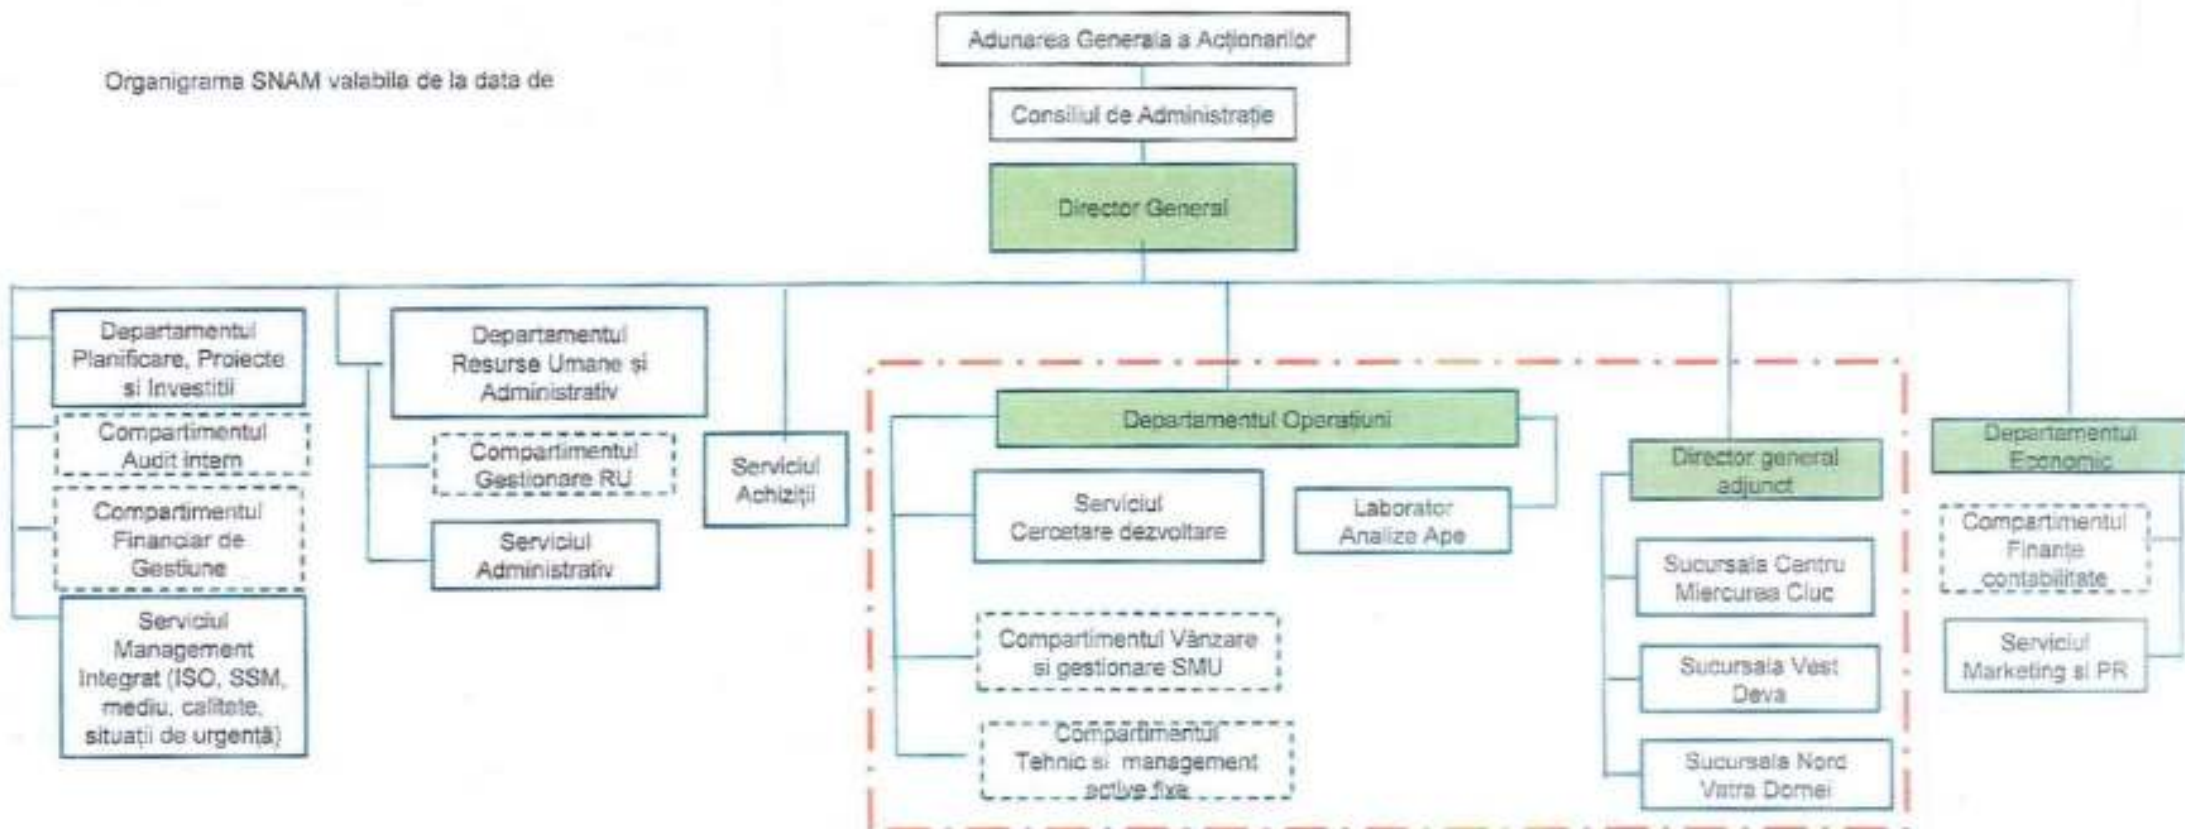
Organigrama SNAM valabila de la data de

Adunarea Generala a Acționarilor

Consiliul de Administrație

Director General

Departamentul Planificare, Proiecte si Investitii

Compartimentul Audit Intern

Compartimentul Financiar de Gestiune

Serviciul Management Integrat (ISO, SSM, mediu, calitate, situații de urgență)

Departamentul Resurse Umane și Administrativ

Compartimentul Gestionare RU

Serviciul Administrativ

Serviciul Achiziții

Departamentul Operațiuni

Serviciul Cercetare dezvoltare

Laborator Analize Ape

Compartimentul Vânzare si gestionare SMU

Compartimentul Tehnic si management active fixe

Director general adjunct

Sucursala Centru Miercurea Ciuc

Sucursala Vest Deva

Sucursala Nord Vatra Dornei

Departamentul Economic

Compartimentul Finante contabilitate

Serviciul Marketing si PR